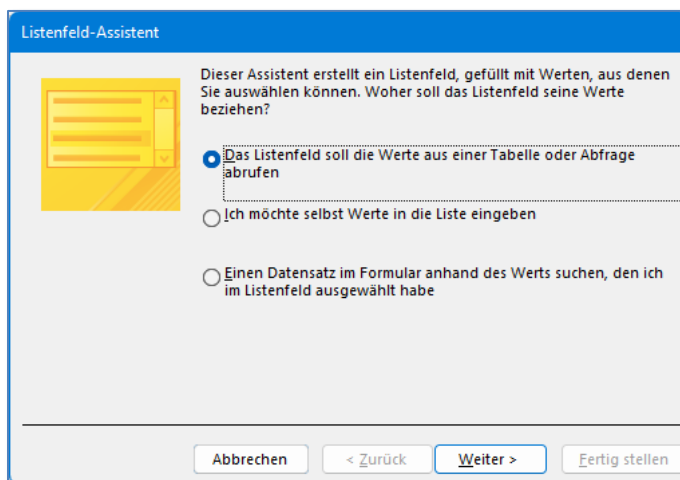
Listenfeld-Assistent

Dieser Assistent erstellt ein Listenfeld, gefüllt mit Werten, aus denen Sie auswählen können. Woher soll das Listenfeld seine Werte beziehen?

Das Listenfeld soll die Werte aus einer Tabelle oder Abfrage abrufen

Ich möchte selbst Werte in die Liste eingeben

Einen Datensatz im Formular anhand des Werts suchen, den ich im Listenfeld ausgewählt habe

Abbrechen | < Zurück | Weiter > | Fertig stellen